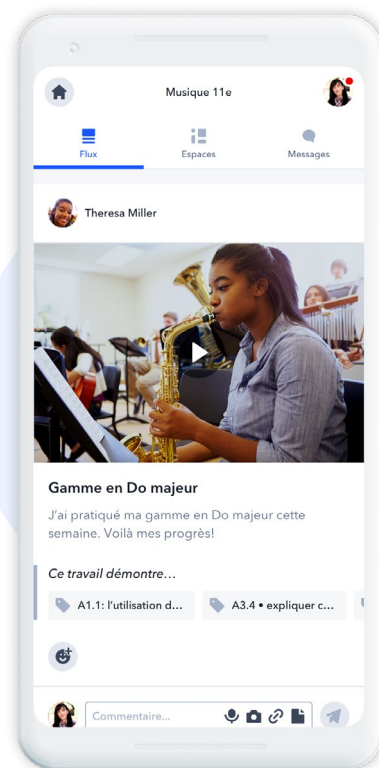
Musique 11e

Flux

Espaces

Messages

Theresa Miller

Gamme en Do majeur

J'ai pratiqué ma gamme en Do majeur cette semaine. Voilà mes progrès!

Ce travail démontre…

A1.1: l'utilisation d…

A3.4 • expliquer c…

Commentaire…